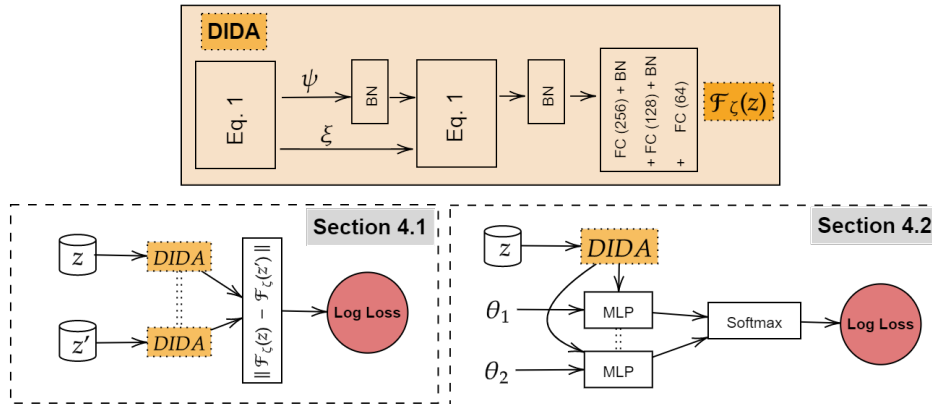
DIDA

Eq. 1

$\psi$

$\xi$

BN

Eq. 1

BN

FC (256) + BN + FC (128) + BN + FC (64)

$\mathcal{F}_\zeta(z)$

Section 4.1

$z$

$DIDA$

$z'$

$DIDA$

$\|\mathcal{F}_\zeta(z) - \mathcal{F}_\zeta(z')\|$

Log Loss

Section 4.2

$z$

$DIDA$

$\theta_1$

MLP

$\theta_2$

MLP

Softmax

Log Loss